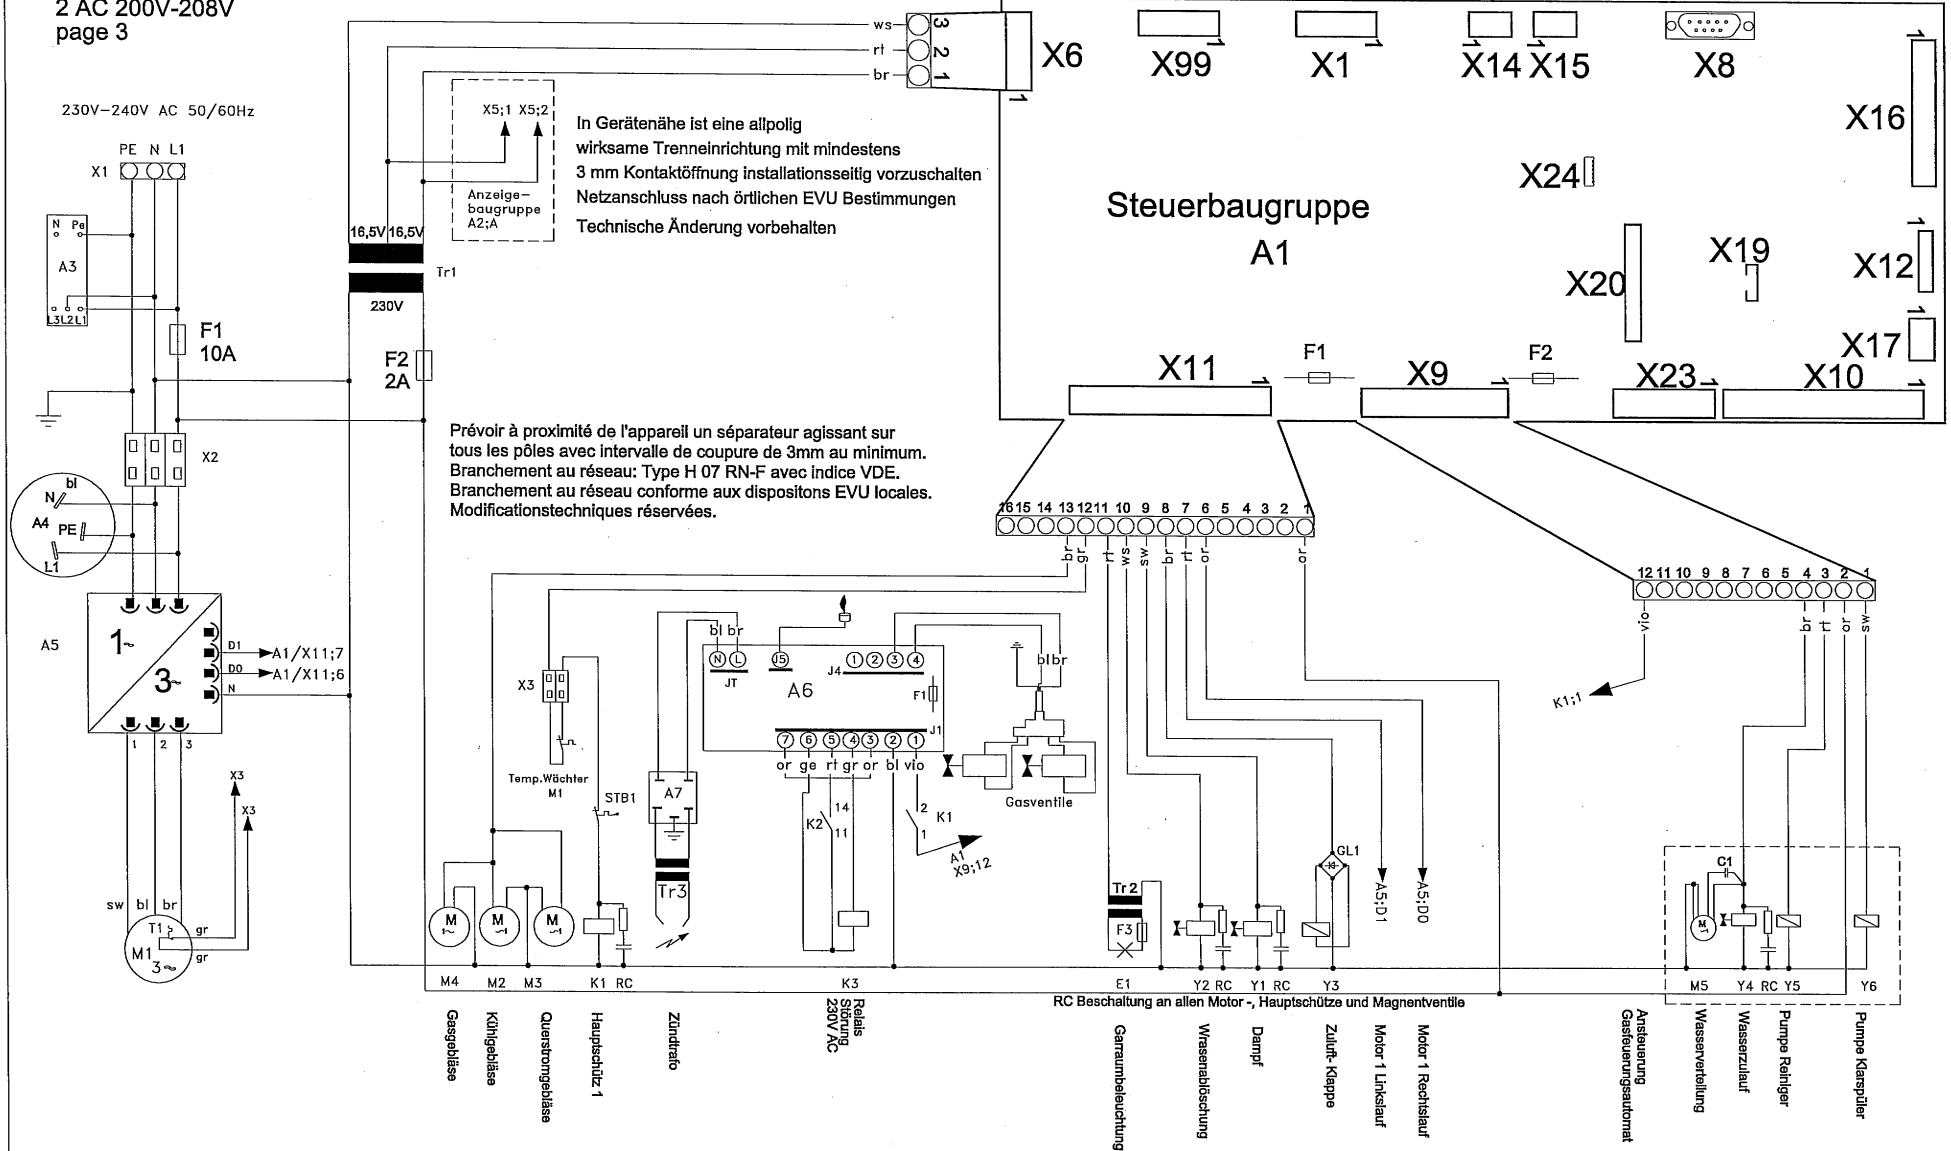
2 AC 200V-208V
page 3

230V–240V AC 50/60Hz

X1 PE N L1

A3 N Pe L3 L2 L1

F1 10A

F2 2A

X2

A4 N bl PE L1

A5 1~ 3~ D1 A1/X11;7 D0 A1/X11;6 N

1 2 3

sw bl br T1 M1 3~ gr gr X3 X3

16,5V 16,5V Tr1 230V

ws rt br 3 2 1 X6

X5;1 X5;2 Anzeige-baugruppe A2;A

In Gerätenähe ist eine allpolig wirksame Trenneinrichtung mit mindestens 3 mm Kontaktöffnung installationsseitig vorzuschalten Netzanschluss nach örtlichen EVU Bestimmungen Technische Änderung vorbehalten

X99 X1 X14 X15 X8 X16 X24 Steuerbaugruppe A1 X20 X19 X12 X17 X11 F1 X9 F2 X23 X10

Prévoir à proximité de l'appareil un séparateur agissant sur tous les pôles avec intervalle de coupure de 3mm au minimum. Branchement au réseau: Type H 07 RN-F avec indice VDE. Branchement au réseau conforme aux dispositons EVU locales. Modificationstechniques réservées.

16 15 14 13 12 11 10 9 8 7 6 5 4 3 2 1
br gr rt ws sw br rt or or

12 11 10 9 8 7 6 5 4 3 2 1
vio br rt or sw

K1;1

X3 Temp.Wächter M1 STB1

A7 Tr3

bl br N L JT J5 A6 J4 1 2 3 4 F1 J1
7 6 5 4 3 2 1
or ge rt gr or bl vio
K2 14 11 2 K1 1 A1 X9;12

bl br Gasventile

Tr 2 F3 GL1 A5;D1 A5;D0

C1

M M M M4 M2 M3 K1 RC K3 E1 Y2 RC Y1 RC Y3 M5 Y4 RC Y5 Y6

RC Beschaltung an allen Motor -, Hauptschütze und Magnentventile

Gasgebläse
Kühlgebläse
Querstromgebläse
Hauptschütz 1
Zündtrafo
Relais Störung 230V AC
Garraumbeleuchtung
Wrasenablöschung
Dampf
Zuluft- Klappe
Motor 1 Linkslauf
Motor 1 Rechtslauf
Ansteuerung Gasfeuerungsautomat
Wasserverteilung
Wasserzulauf
Pumpe Reiniger
Pumpe Klarspüler